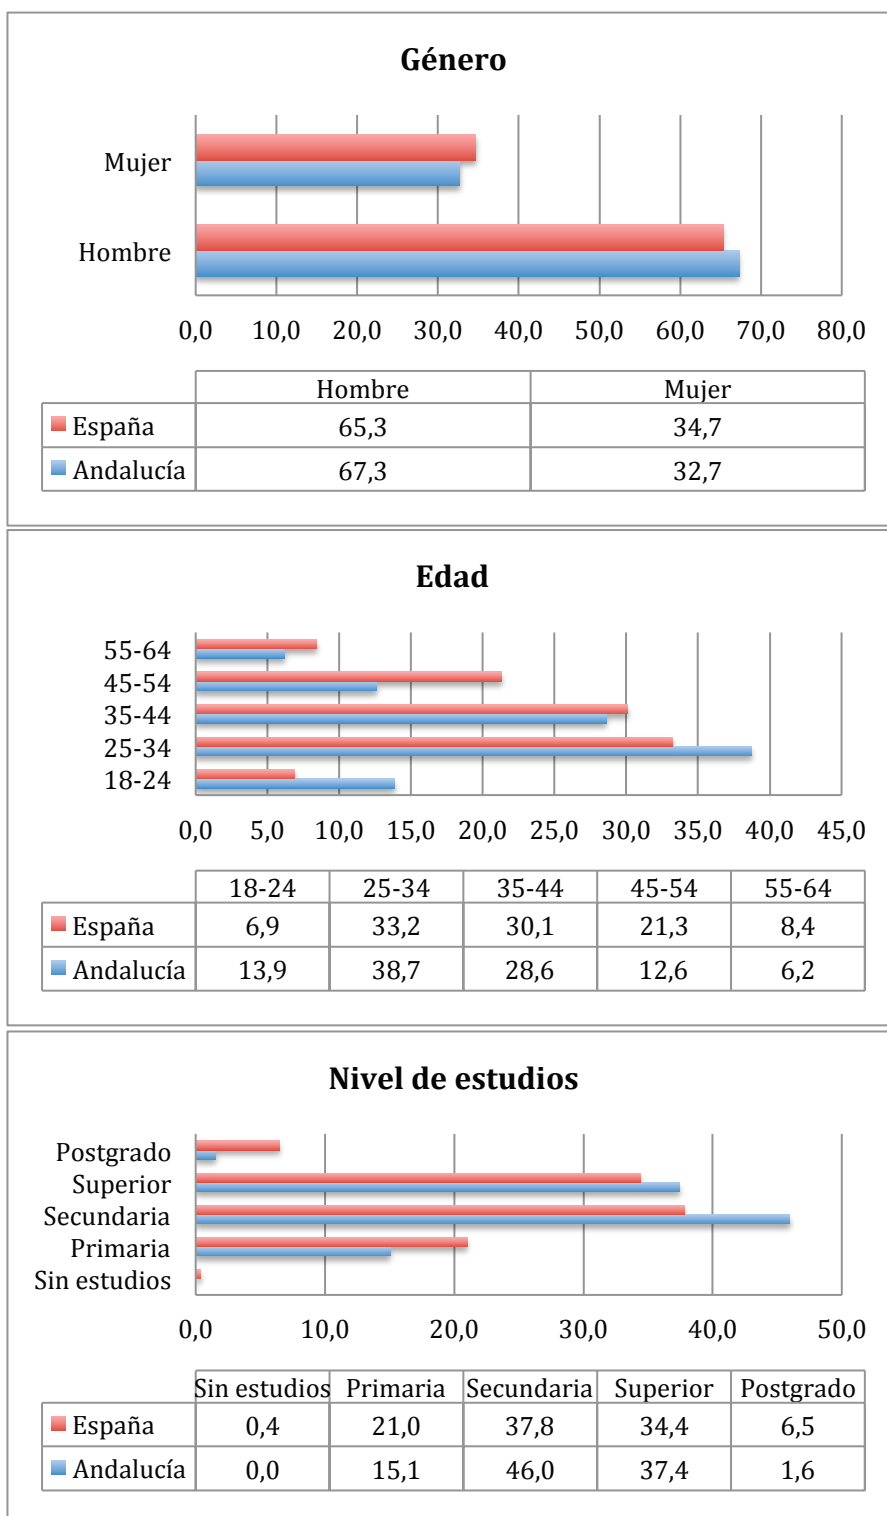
Género

Mujer
Hombre

0,0 10,0 20,0 30,0 40,0 50,0 60,0 70,0 80,0

| | Hombre | Mujer |
|---|---|---|
| España | 65,3 | 34,7 |
| Andalucía | 67,3 | 32,7 |

Edad

55-64
45-54
35-44
25-34
18-24

0,0 5,0 10,0 15,0 20,0 25,0 30,0 35,0 40,0 45,0

| | 18-24 | 25-34 | 35-44 | 45-54 | 55-64 |
|---|---|---|---|---|---|
| España | 6,9 | 33,2 | 30,1 | 21,3 | 8,4 |
| Andalucía | 13,9 | 38,7 | 28,6 | 12,6 | 6,2 |

Nivel de estudios

Postgrado
Superior
Secundaria
Primaria
Sin estudios

0,0 10,0 20,0 30,0 40,0 50,0

| | Sin estudios | Primaria | Secundaria | Superior | Postgrado |
|---|---|---|---|---|---|
| España | 0,4 | 21,0 | 37,8 | 34,4 | 6,5 |
| Andalucía | 0,0 | 15,1 | 46,0 | 37,4 | 1,6 |